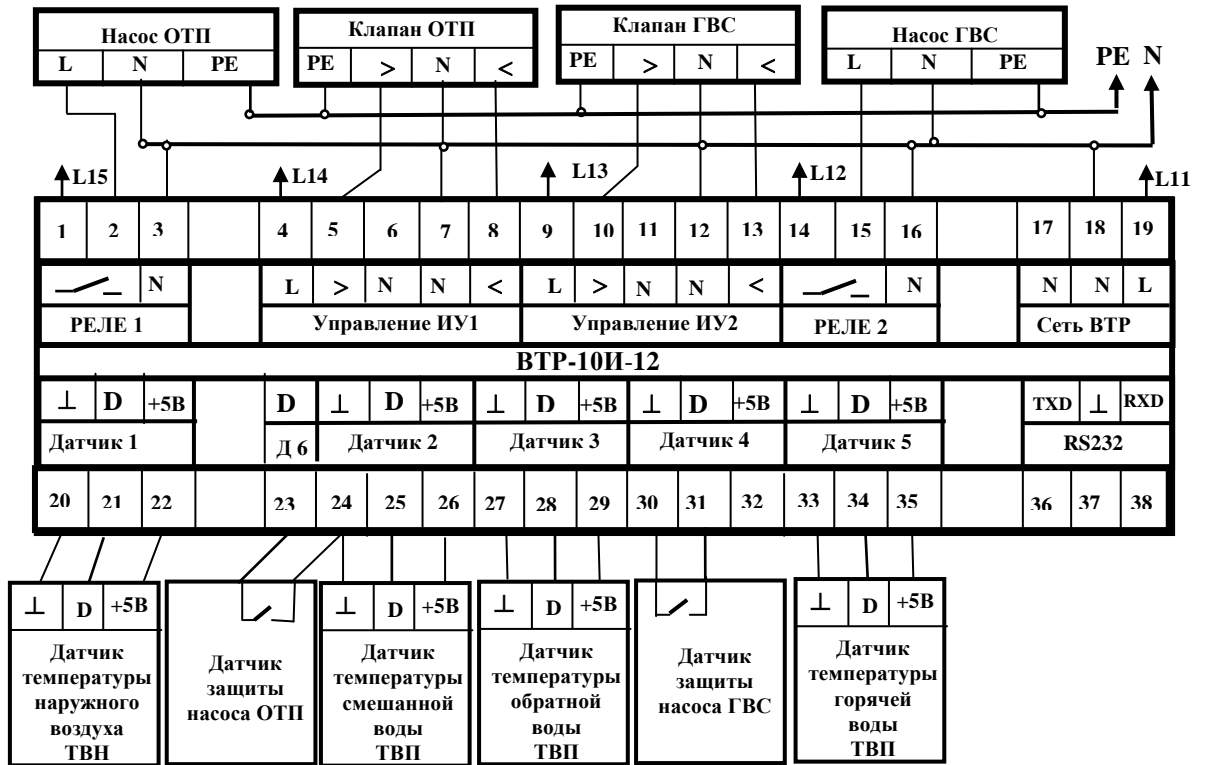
Насос ОТП
L N PE

Клапан ОТП
PE > N <

Клапан ГВС
PE > N <

Насос ГВС
L N PE

PE N

L15 L14 L13 L12 L11

| 1 | 2 | 3 | | 4 | 5 | 6 | 7 | 8 | 9 | 10 | 11 | 12 | 13 | 14 | 15 | 16 | | 17 | 18 | 19 |
|---|---|---|---|---|---|---|---|---|---|---|---|---|---|---|---|---|---|---|---|---|

| | N | | L | > | N | N | < | L | > | N | N | < | | N | | N | N | L |
|---|---|---|---|---|---|---|---|---|---|---|---|---|---|---|---|---|---|---|

РЕЛЕ 1 | Управление ИУ1 | Управление ИУ2 | РЕЛЕ 2 | Сеть ВТР

ВТР-10И-12

| ⊥ | D | +5В | | D | ⊥ | D | +5В | ⊥ | D | +5В | ⊥ | D | +5В | ⊥ | D | +5В | | TXD | ⊥ | RXD |
|---|---|---|---|---|---|---|---|---|---|---|---|---|---|---|---|---|---|---|---|---|

Датчик 1 | Д 6 | Датчик 2 | Датчик 3 | Датчик 4 | Датчик 5 | RS232

| 20 | 21 | 22 | | 23 | 24 | 25 | 26 | 27 | 28 | 29 | 30 | 31 | 32 | 33 | 34 | 35 | | 36 | 37 | 38 |
|---|---|---|---|---|---|---|---|---|---|---|---|---|---|---|---|---|---|---|---|---|

⊥ D +5В
Датчик температуры наружного воздуха ТВН

Датчик защиты насоса ОТП

⊥ D +5В
Датчик температуры смешанной воды ТВП

⊥ D +5В
Датчик температуры обратной воды ТВП

Датчик защиты насоса ГВС

⊥ D +5В
Датчик температуры горячей воды ТВП